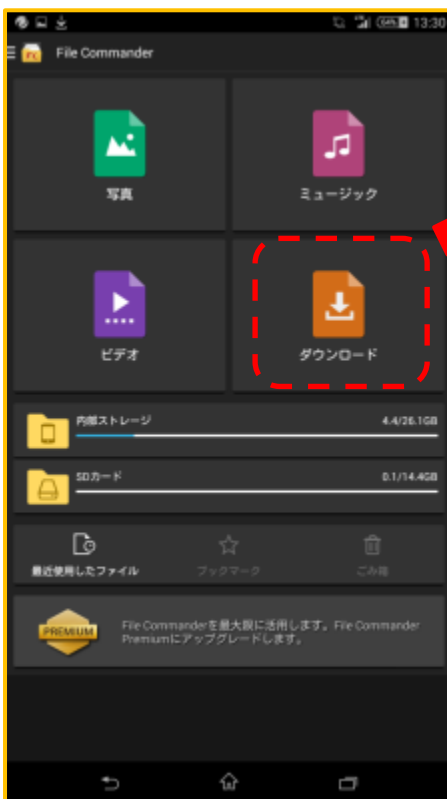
59% 13:30

File Commander

写真

ミュージック

ビデオ

ダウンロード

内部ストレージ 4.4/26.1GB

SDカード 0.1/14.4GB

最近使用したファイル

ブックマーク

ごみ箱

PREMIUM

File Commanderを最大限に活用します。File Commander Premiumにアップグレードします。